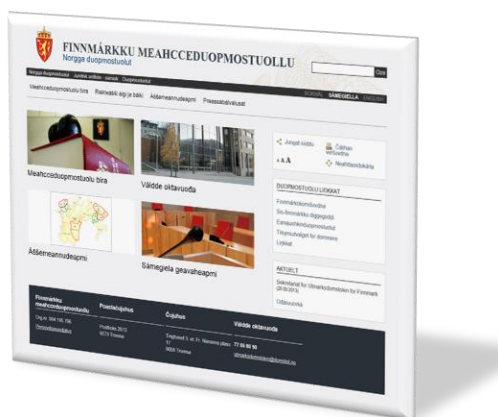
FINNMÁRKKU MEAHCCEDUOPMOSTUOLLU
Norgga duopmostuolut

Norgga duopmostuolut   Juridisk ordliste - samisk   Duopmostuolut

Ohce

BOKMÅL   SÁMEGIELLA   ENGLISH

Meahcceduopmostuolu bira   Riidoáššit ... ...   Áššemeannudeapmi   Preassadieđáhusat

Meahcceduopmostuolu bira

Váldde oktavuođa

Áššemeannudeapmi

Sámegiela geavaheapmi

Juogat siiddu   Čálihan siiddu
A A A   Neahttabáikekárta

DUOPMOSTUOLU LIŊKKAT
Finnmárkkukommišuvdna
Sis-finnmárkku diggegoddi
Eanaskiftediggegoddi
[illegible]
Lágat

AKTUELT
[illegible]
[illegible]

Finnmárkku meahcceduopmostuollu
Org.nr. 994 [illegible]
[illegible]

Poastačujuhus
Postboks 2073
9507 Tromsø

Čujuhus
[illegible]
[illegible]
9008 Tromsø

Váldde oktavuođa
77 60 60 10
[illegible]